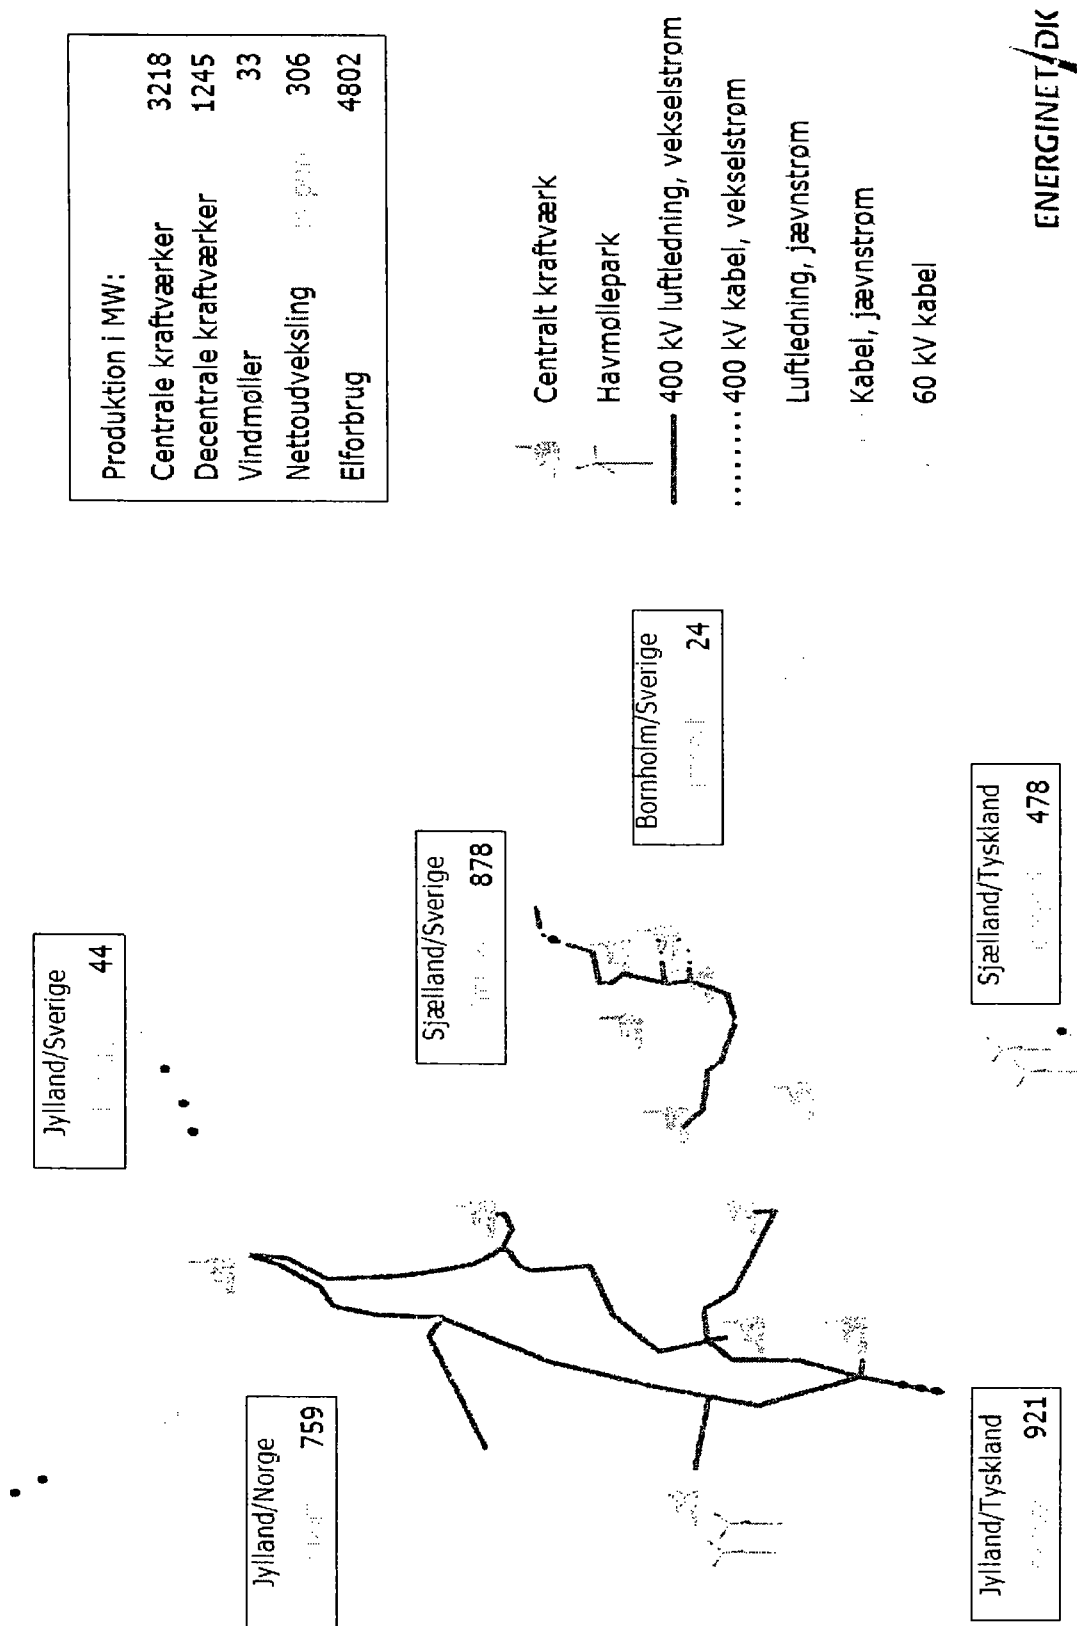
Produktion i MW:

| | |
|---|---|
| Centrale kraftværker | 3218 |
| Decentrale kraftværker | 1245 |
| Vindmøller | 33 |
| Nettoudveksling | 306 |
| Elforbrug | 4802 |

Centralt kraftværk
Havmøllepark
400 kV luftledning, vekselstrøm
400 kV kabel, vekselstrøm
Luftledning, jævnstrøm
Kabel, jævnstrøm
60 kV kabel

ENERGINET DK

Jylland/Sverige 44

Sjælland/Sverige 878

Bornholm/Sverige 24

Sjælland/Tyskland 478

Jylland/Norge 759

Jylland/Tyskland 921